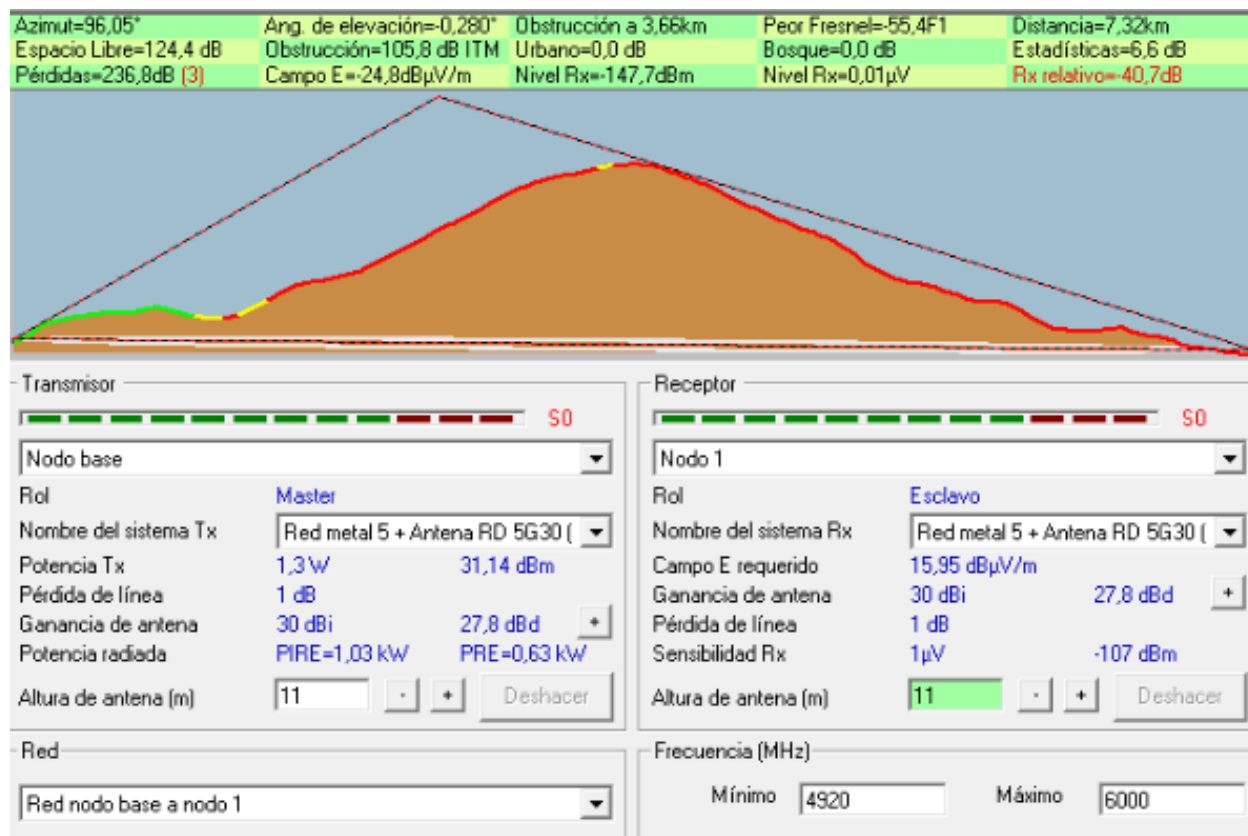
| Azimut=96,05° | Ang. de elevación=-0,280° | Obstrucción a 3,66km | Peor Fresnel=-55,4F1 | Distancia=7,32km |
|---|---|---|---|---|
| Espacio Libre=124,4 dB | Obstrucción=105,8 dB ITM | Urbano=0,0 dB | Bosque=0,0 dB | Estadísticas=6,6 dB |
| Pérdidas=236,8dB (3) | Campo E=-24,8dBµV/m | Nivel Rx=-147,7dBm | Nivel Rx=0,01µV | Rx relativo=-40,7dB |

Transmisor

S0

Nodo base

Rol Master

Nombre del sistema Tx Red metal 5 + Antena RD 5G30 (

Potencia Tx 1,3 W 31,14 dBm

Pérdida de línea 1 dB

Ganancia de antena 30 dBi 27,8 dBd +

Potencia radiada PIRE=1,03 kW PRE=0,63 kW

Altura de antena (m) 11 - + Deshacer

Receptor

S0

Nodo 1

Rol Esclavo

Nombre del sistema Rx Red metal 5 + Antena RD 5G30 (

Campo E requerido 15,95 dBµV/m

Ganancia de antena 30 dBi 27,8 dBd +

Pérdida de línea 1 dB

Sensibilidad Rx 1µV -107 dBm

Altura de antena (m) 11 - + Deshacer

Red

Red nodo base a nodo 1

Frecuencia (MHz)

Mínimo 4920 Máximo 6000